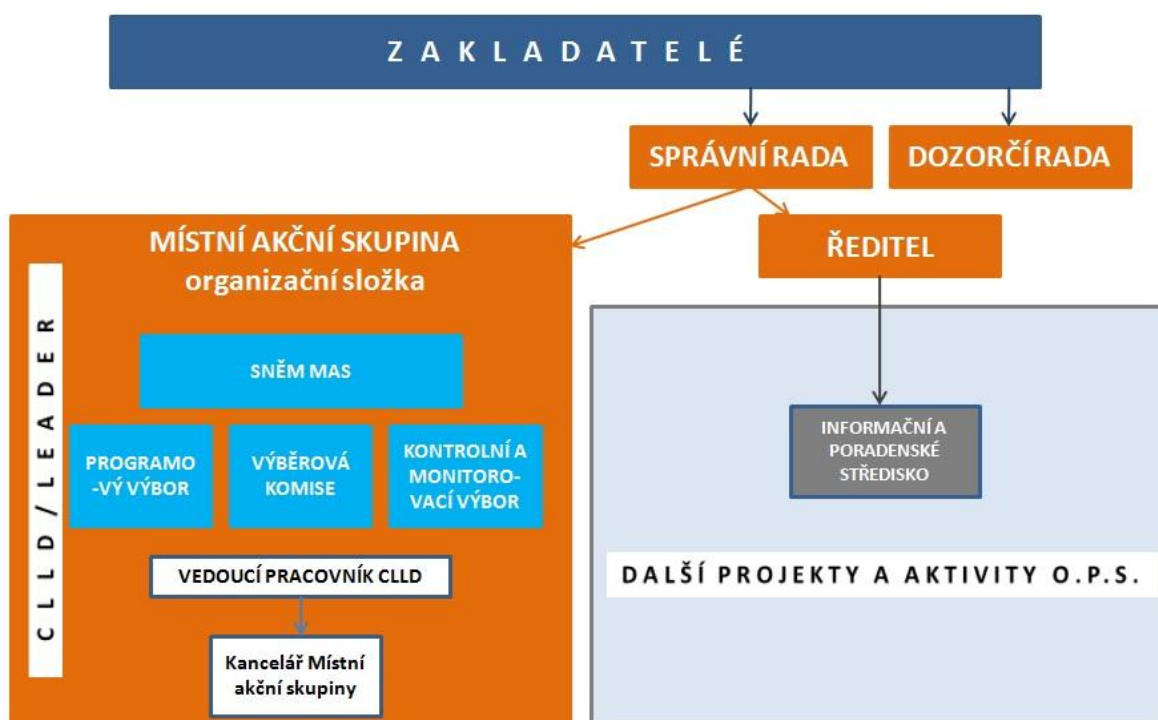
Z A K L A D A T E L É

SPRÁVNÍ RADA

DOZORČÍ RADA

MÍSTNÍ AKČNÍ SKUPINA
organizační složka

ŘEDITEL

C L L D / L E A D E R

SNĚM MAS

PROGRAMO-VÝ VÝBOR

VÝBĚROVÁ KOMISE

KONTROLNÍ A MONITORO-VACÍ VÝBOR

VEDOUCÍ PRACOVNÍK CLLD

Kancelář Místní akční skupiny

INFORMAČNÍ A PORADENSKÉ STŘEDISKO

DALŠÍ PROJEKTY A AKTIVITY O.P.S.